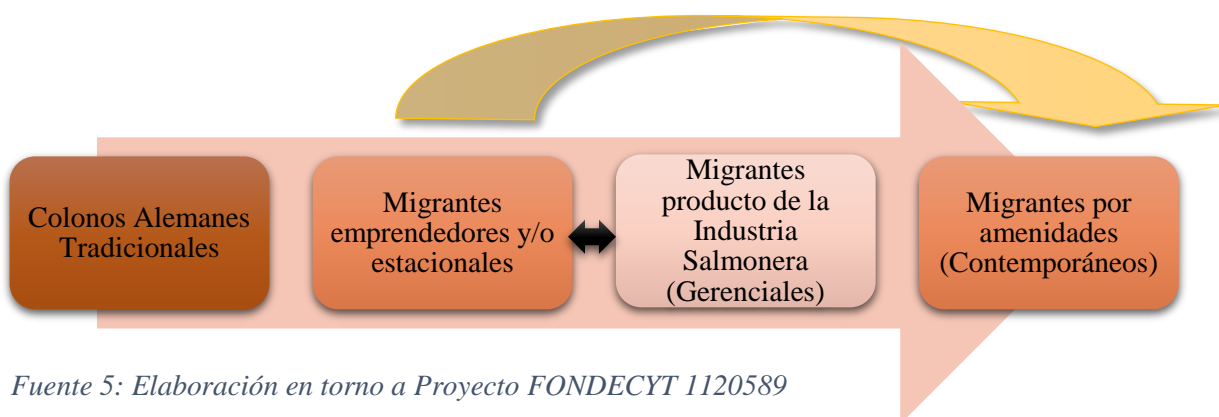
Colonos Alemanes Tradicionales

Migrantes emprendedores y/o estacionales

Migrantes producto de la Industria Salmonera (Gerenciales)

Migrantes por amenidades (Contemporáneos)

Fuente 5: Elaboración en torno a Proyecto FONDECYT 1120589